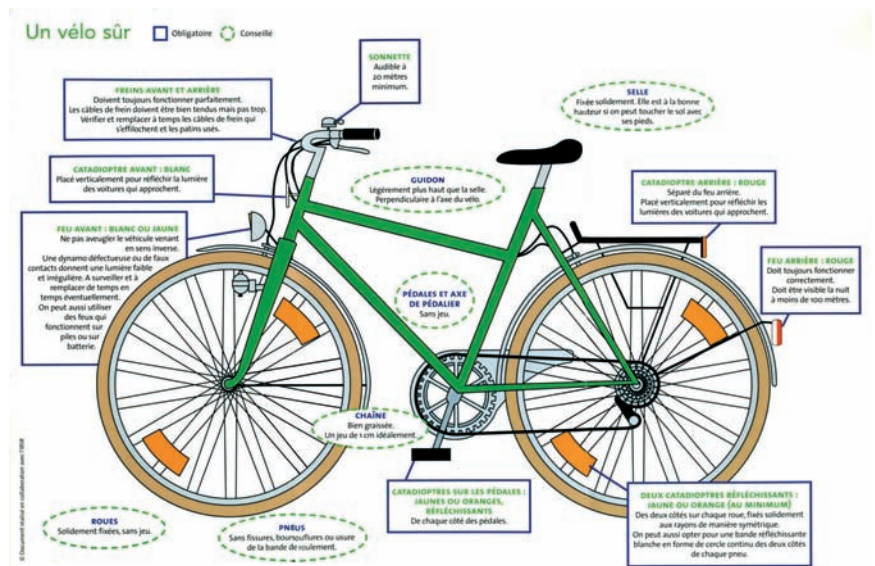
Un vélo sûr Obligatoire Conseillé

SONNETTE
Audible à 20 mètres minimum.

FREINS AVANT ET ARRIÈRE
Doivent toujours fonctionner parfaitement. Les câbles de frein doivent être bien tendus mais pas trop. Vérifier et remplacer à temps les câbles de frein qui s'effilochent et les patins usés.

SELLE
Fixée solidement. Elle est à la bonne hauteur si on peut toucher le sol avec ses pieds.

CATADIOPTRE AVANT : BLANC
Placé verticalement pour réfléchir la lumière des voitures qui approchent.

GUIDON
Légèrement plus haut que la selle. Perpendiculaire à l'axe du vélo.

CATADIOPTRE ARRIÈRE : ROUGE
Séparé du feu arrière. Placé verticalement pour réfléchir les lumières des voitures qui approchent.

FEU AVANT : BLANC OU JAUNE
Ne pas aveugler le véhicule venant en sens inverse. Une dynamo défectueuse ou de faux contacts donnent une lumière faible et irrégulière. À surveiller et à remplacer de temps en temps éventuellement. On peut aussi utiliser des feux qui fonctionnent sur piles ou sur batterie.

FEU ARRIÈRE : ROUGE
Doit toujours fonctionner correctement. Doit être visible la nuit à moins de 100 mètres.

PÉDALES ET AXE DE PÉDALIER
Sans jeu.

CHAÎNE
Bien graissée. Un jeu de 1 cm idéalement.

CATADIOPTRES SUR LES PÉDALES : JAUNES OU ORANGES, RÉFLÉCHISSANTS
De chaque côté des pédales.

DEUX CATADIOPTRES RÉFLÉCHISSANTS : JAUNE OU ORANGE (AU MINIMUM)
Des deux côtés sur chaque roue, fixés solidement aux rayons de manière symétrique. On peut aussi opter pour une bande réfléchissante blanche en forme de cercle continu des deux côtés de chaque pneu.

ROUES
Solidement fixées, sans jeu.

PNEUS
Sans fissures, boursouflures ou usure de la bande de roulement.

© Document réalisé en collaboration avec l'IBSR